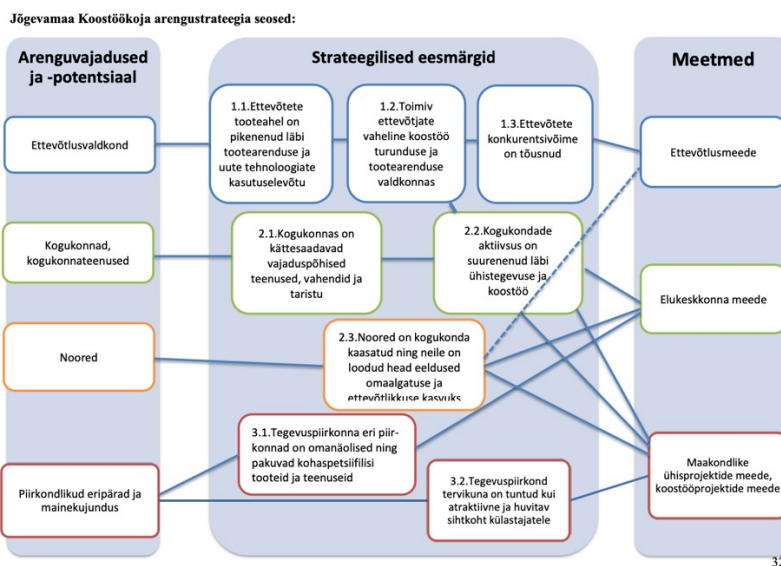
Jõgevamaa Koostöökoja arengustrateegia seosed:

Arenguvajadused ja -potentsiaal

Strateegilised eesmärgid

Meetmed

Ettevõtlusvaldkond

1.1.Ettevõtete tooteahel on pikenenud läbi tootearenduse ja uute tehnoloogiate kasutuselevõtu

1.2.Toimiv ettevõtjate vaheline koostöö turunduse ja tootearenduse valdkonnas

1.3.Ettevõtete konkurentsivõime on tõusnud

Ettevõtlusmeede

Kogukonnad, kogukonnateenused

2.1.Kogukonnas on kättesaadavad vajaduspõhised teenused, vahendid ja taristu

2.2.Kogukondade aktiivsus on suurenenud läbi ühistegevuse ja koostöö

Elukeskkonna meede

Noored

2.3.Noored on kogukonda kaasatud ning neile on loodud head eeldused omaalgatuse ja ettevõtlikkuse kasvuks

3.1.Tegevuspiirkonna eri piirkonnad on omanäolised ning pakuvad kohaspetsiifilisi tooteid ja teenuseid

Maakondlike ühisprojektide meede, koostööprojektide meede

Piirkondlikud eripärad ja mainekujundus

3.2.Tegevuspiirkond tervikuna on tuntud kui atraktiivne ja huvitav sihtkoht külastajatele

3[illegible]